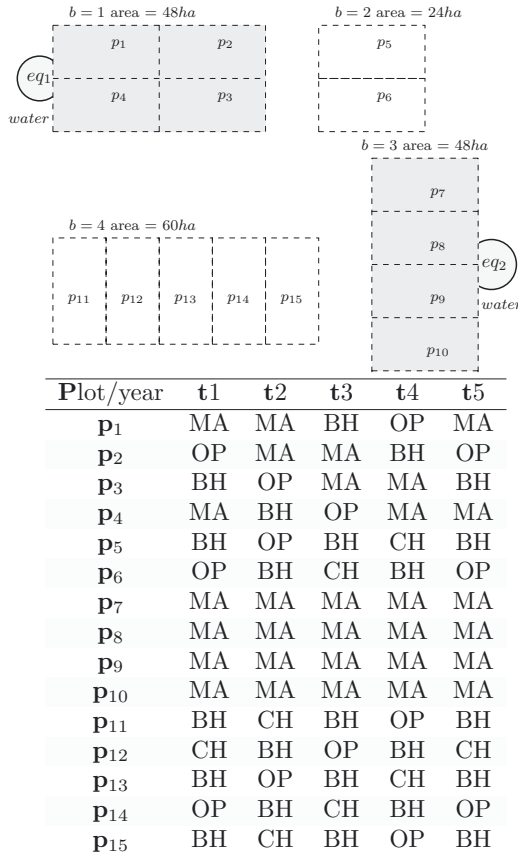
$b = 1$ area $= 48ha$

$p_1$ $p_2$

$eq_1$

$p_4$ $p_3$

$water$

$b = 2$ area $= 24ha$

$p_5$

$p_6$

$b = 3$ area $= 48ha$

$p_7$

$p_8$

$eq_2$

$p_9$

$water$

$p_{10}$

$b = 4$ area $= 60ha$

$p_{11}$ $p_{12}$ $p_{13}$ $p_{14}$ $p_{15}$

| **P**lot/year | **t**1 | **t**2 | **t**3 | **t**4 | **t**5 |
|---|---|---|---|---|---|
| $\mathbf{p}_1$ | MA | MA | BH | OP | MA |
| $\mathbf{p}_2$ | OP | MA | MA | BH | OP |
| $\mathbf{p}_3$ | BH | OP | MA | MA | BH |
| $\mathbf{p}_4$ | MA | BH | OP | MA | MA |
| $\mathbf{p}_5$ | BH | OP | BH | CH | BH |
| $\mathbf{p}_6$ | OP | BH | CH | BH | OP |
| $\mathbf{p}_7$ | MA | MA | MA | MA | MA |
| $\mathbf{p}_8$ | MA | MA | MA | MA | MA |
| $\mathbf{p}_9$ | MA | MA | MA | MA | MA |
| $\mathbf{p}_{10}$ | MA | MA | MA | MA | MA |
| $\mathbf{p}_{11}$ | BH | CH | BH | OP | BH |
| $\mathbf{p}_{12}$ | CH | BH | OP | BH | CH |
| $\mathbf{p}_{13}$ | BH | OP | BH | CH | BH |
| $\mathbf{p}_{14}$ | OP | BH | CH | BH | OP |
| $\mathbf{p}_{15}$ | BH | CH | BH | OP | BH |